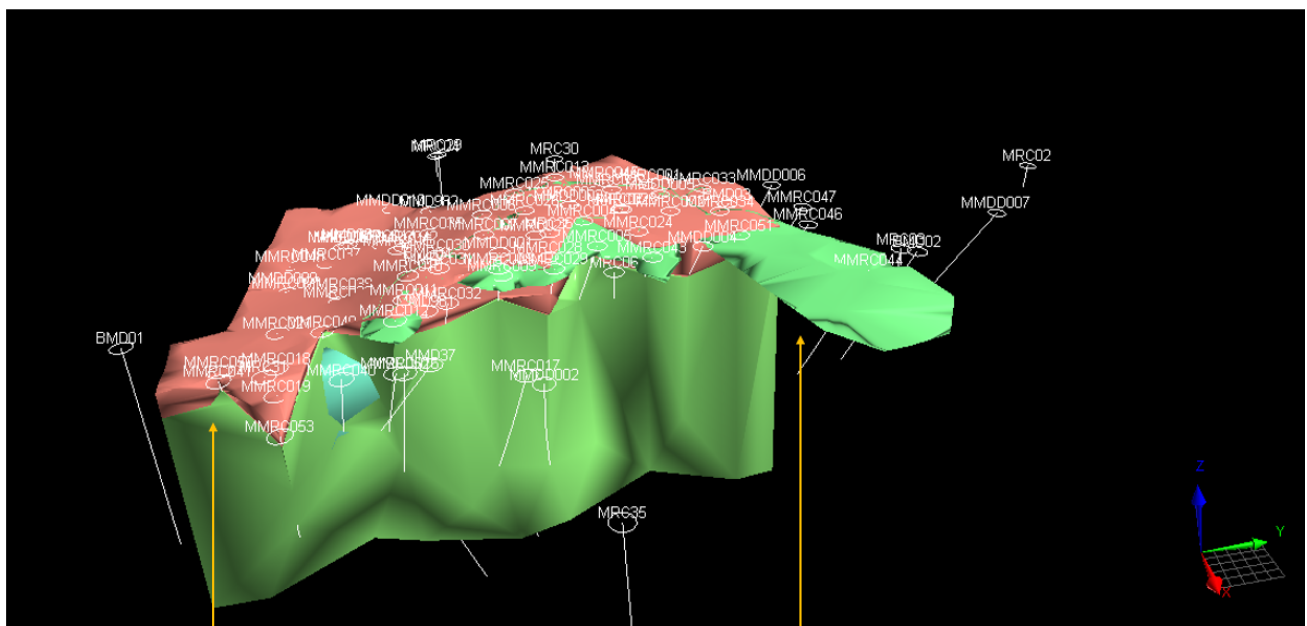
MRC29
MRC30
MMRC013
MRC02
MMDD006
MMRC033
MMRC025
MMRC047
MMDD007
MMRC046
MMDD010
MMRC024
MMRC051
MMDD004
MRC03
BMD02
MMRC044
MMRC043
MRC06
MMRC029
MMRC032
MMRC049
BMD01
MMRC016
MMRC019
MMRC040
MMD37
MMRC017
MMDD002
MMRC053
MRC35
Z
Y
X